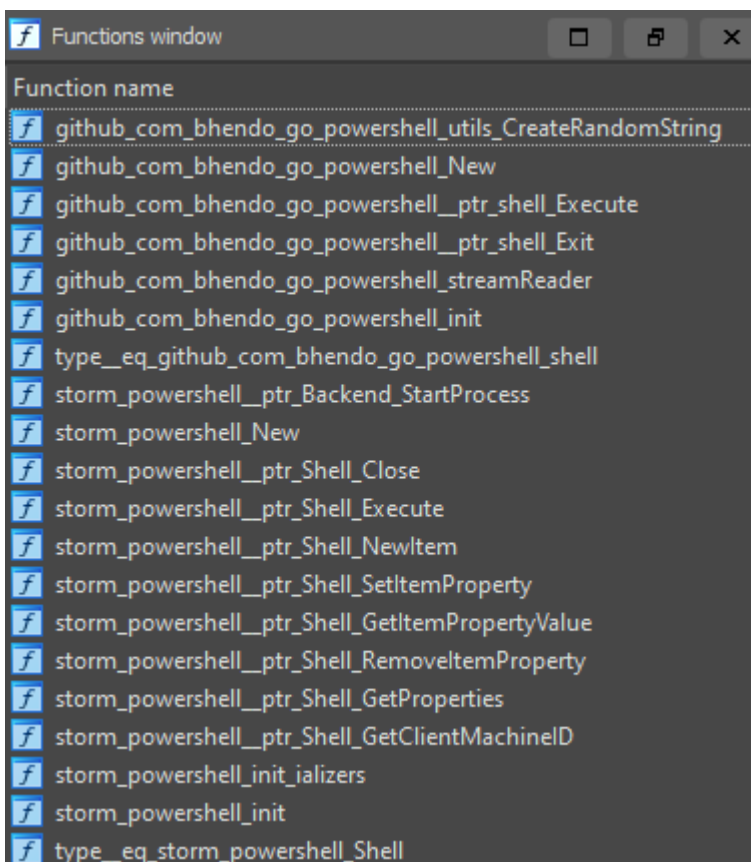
Functions window

Function name

github_com_bhendo_go_powershell_utils_CreateRandomString
github_com_bhendo_go_powershell_New
github_com_bhendo_go_powershell__ptr_shell_Execute
github_com_bhendo_go_powershell__ptr_shell_Exit
github_com_bhendo_go_powershell_streamReader
github_com_bhendo_go_powershell_init
type__eq_github_com_bhendo_go_powershell_shell
storm_powershell__ptr_Backend_StartProcess
storm_powershell_New
storm_powershell__ptr_Shell_Close
storm_powershell__ptr_Shell_Execute
storm_powershell__ptr_Shell_NewItem
storm_powershell__ptr_Shell_SetItemProperty
storm_powershell__ptr_Shell_GetItemPropertyValue
storm_powershell__ptr_Shell_RemoveItemProperty
storm_powershell__ptr_Shell_GetProperties
storm_powershell__ptr_Shell_GetClientMachineID
storm_powershell_init_ializers
storm_powershell_init
type__eq_storm_powershell_Shell